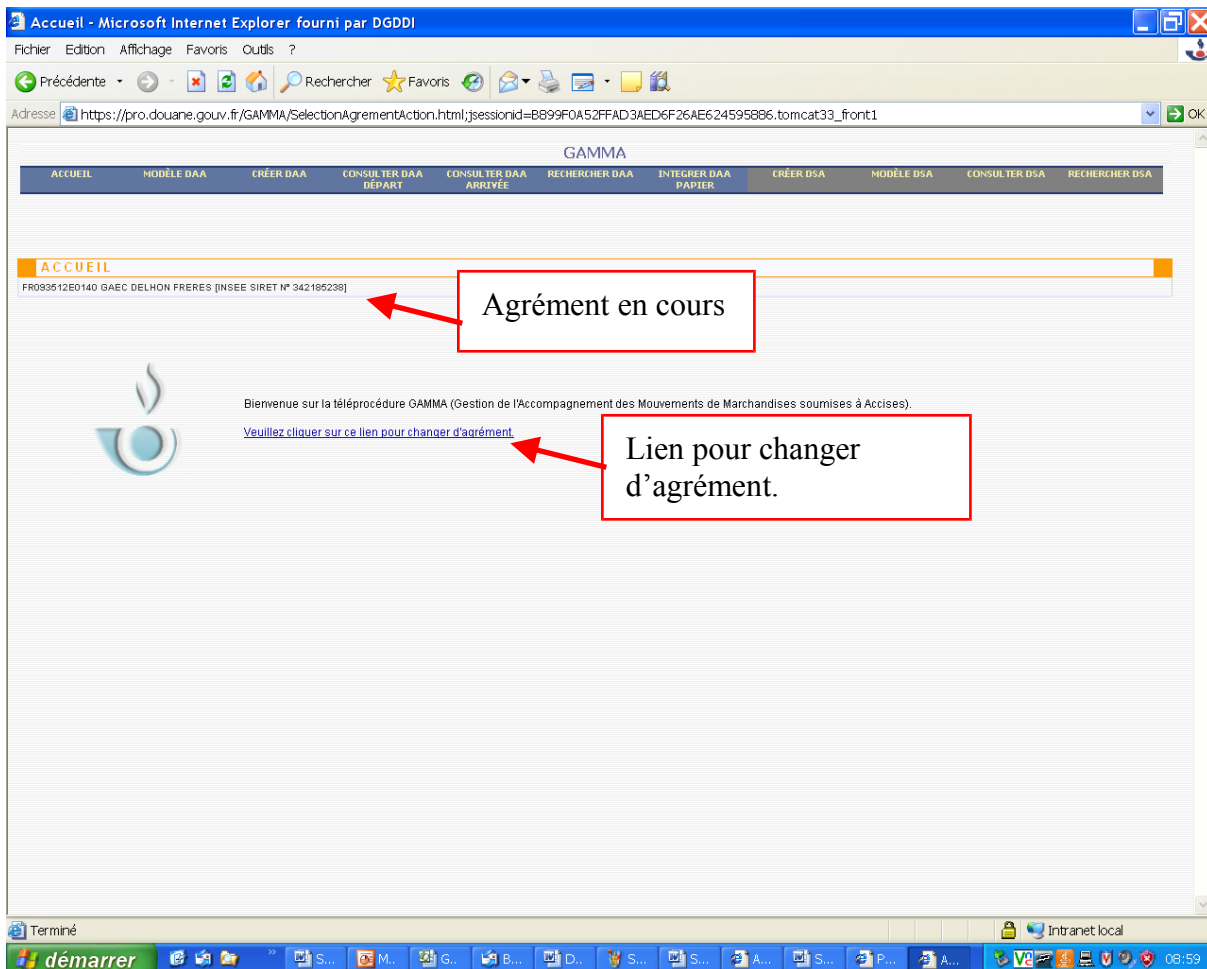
Accueil - Microsoft Internet Explorer fourni par DGDDI

Fichier Edition Affichage Favoris Outils ?

Précédente Rechercher Favoris

Adresse https://pro.douane.gouv.fr/GAMMA/SelectionAgrementAction.html;jsessionid=B899F0A52FFAD3AED6F26AE624595886.tomcat33_front1 OK

GAMMA

| ACCUEIL | MODÈLE DAA | CRÉER DAA | CONSULTER DAA DÉPART | CONSULTER DAA ARRIVÉE | RECHERCHER DAA | INTEGRER DAA PAPIER | CRÉER DSA | MODÈLE DSA | CONSULTER DSA | RECHERCHER DSA |
|---|---|---|---|---|---|---|---|---|---|---|

ACCUEIL

FR093512E0140 GAEC DELHON FRERES [INSEE SIRET N° 342185238]

Agrément en cours

Bienvenue sur la téléprocédure GAMMA (Gestion de l'Accompagnement des Mouvements de Marchandises soumises à Accises).

Veuillez cliquer sur ce lien pour changer d'agrément.

Lien pour changer d'agrément.

Terminé

Intranet local

démarrer S... M... G... B... D... S... S... A... S... P... A...

08:59